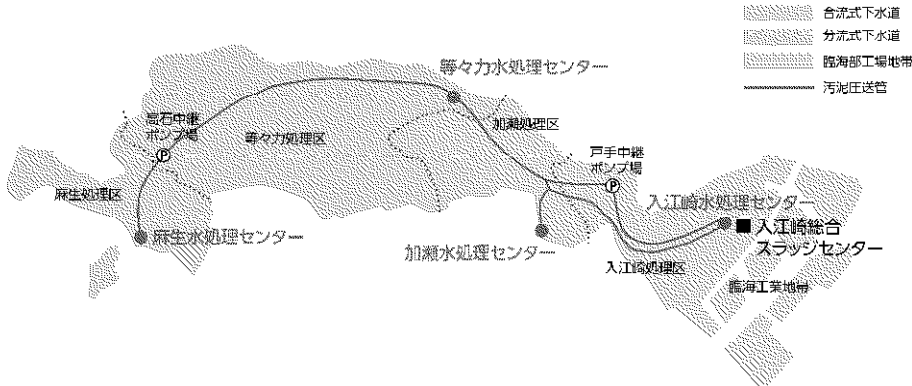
合流式下水道
分流式下水道
臨海部工場地帯
汚泥圧送管

等々力水処理センター
高石中継ポンプ場
等々力処理区
加瀬処理区
戸手中継ポンプ場
麻生処理区
入江崎水処理センター
■ 入江崎総合スラッジセンター
麻生水処理センター
加瀬水処理センター
入江崎処理区
臨海工業地帯